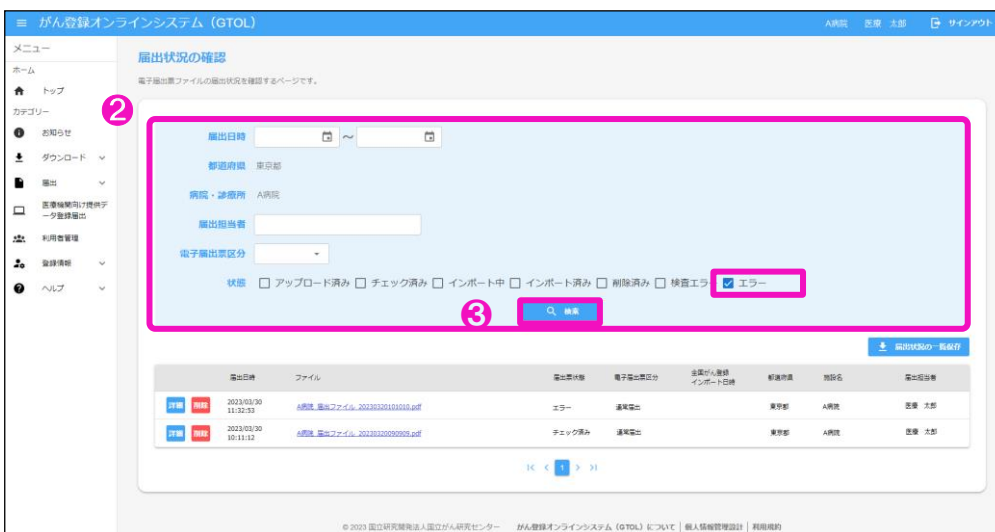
≡ がん登録オンラインシステム（GTOL）

A病院　医療 太郎　サインアウト

メニュー
ホーム
トップ
カテゴリー
お知らせ
ダウンロード
届出
医療機関向け提供データ登録届出
利用者管理
登録情報
ヘルプ

届出状況の確認

電子届出票ファイルの届出状況を確認するページです。

❷

届出日時 ～
都道府県 東京都
病院・診療所 A病院
届出担当者
電子届出票区分
状態 ☐ アップロード済み ☐ チェック済み ☐ インポート中 ☐ インポート済み ☐ 削除済み ☐ 検査エラー ☑ エラー

❸ 検索

届出状況の一覧保存

| | 届出日時 | ファイル | 届出票状態 | 電子届出票区分 | 全国がん登録インポート日時 | 都道府県 | 施設名 | 届出担当者 |
|---|---|---|---|---|---|---|---|---|
| 詳細 削除 | 2023/03/30 11:32:53 | A病院_届出ファイル_20230320101010.pdf | エラー | 通常届出 | | 東京都 | A病院 | 医療 太郎 |
| 詳細 削除 | 2023/03/30 10:11:12 | A病院_届出ファイル_20230320090909.pdf | チェック済み | 通常届出 | | 東京都 | A病院 | 医療 太郎 |

|< < 1 > >|

© 2023 国立研究開発法人国立がん研究センター　がん登録オンラインシステム（GTOL）について ｜ 個人情報管理設計 ｜ 利用規約